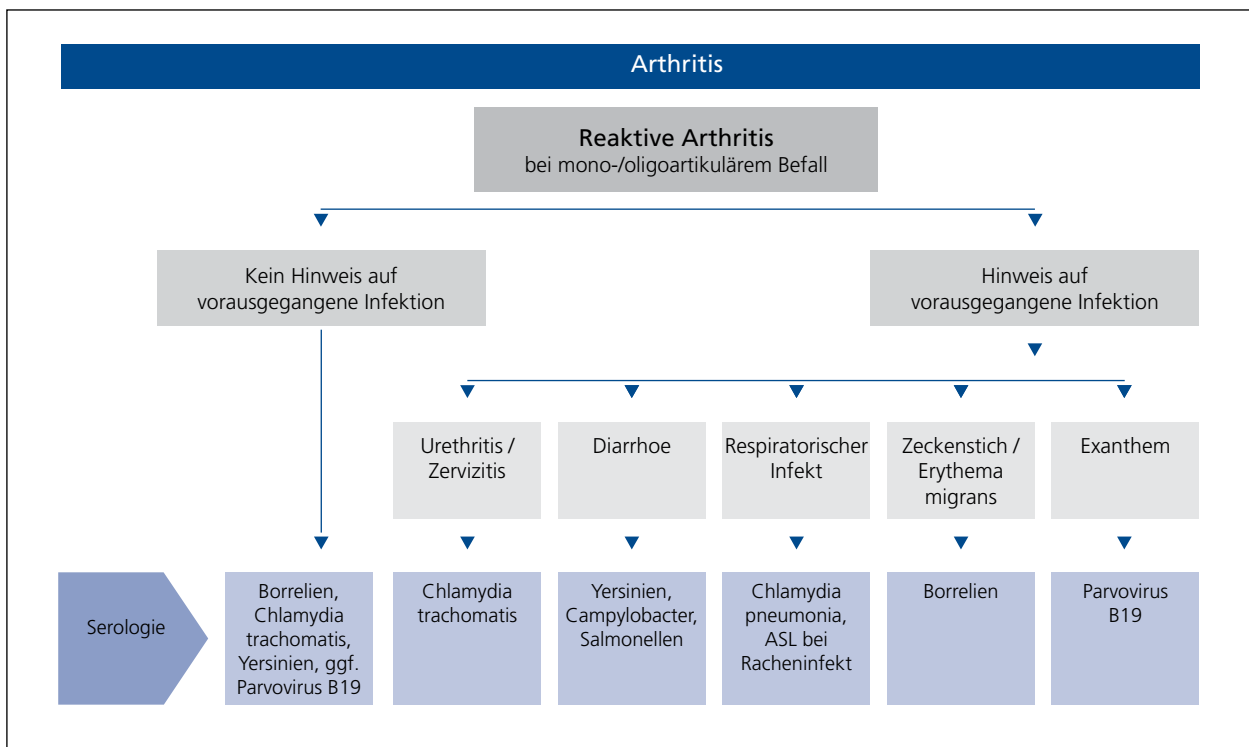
Arthritis

Reaktive Arthritis
bei mono-/oligoartikulärem Befall

Kein Hinweis auf vorausgegangene Infektion

Hinweis auf vorausgegangene Infektion

Urethritis / Zervizitis

Diarrhoe

Respiratorischer Infekt

Zeckenstich / Erythema migrans

Exanthem

Serologie

Borrelien, Chlamydia trachomatis, Yersinien, ggf. Parvovirus B19

Chlamydia trachomatis

Yersinien, Campylobacter, Salmonellen

Chlamydia pneumonia, ASL bei Racheninfekt

Borrelien

Parvovirus B19